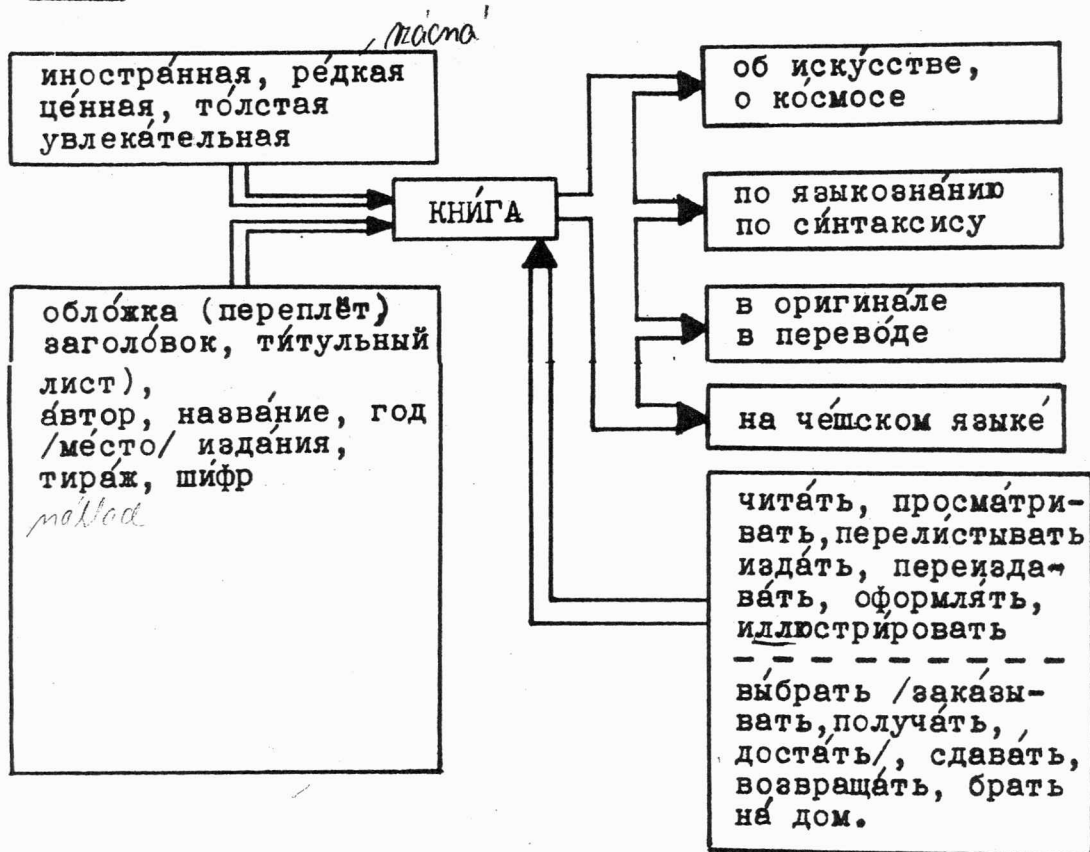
krásná

иностра́нная, ре́дкая
це́нная, то́лстая
увлека́тельная

КНИ́ГА

об иску́сстве,
о космосе

по языкозна́нию
по си́нтаксису

в оригина́ле
в перево́де

на че́шском языке́

обло́жка (переплёт)
загла́вок, ти́тульный
лист),
а́втор, назва́ние, год
/ме́сто/ изда́ния,
тира́ж, шифр
náklad

чита́ть, просма́тривать, перели́стывать
изда́ть, переиздава́ть, оформля́ть,
иллюстри́ровать

вы́брать /зака́зывать, получа́ть,
доста́ть/, сдава́ть,
возвраща́ть, брать
на́ дом.